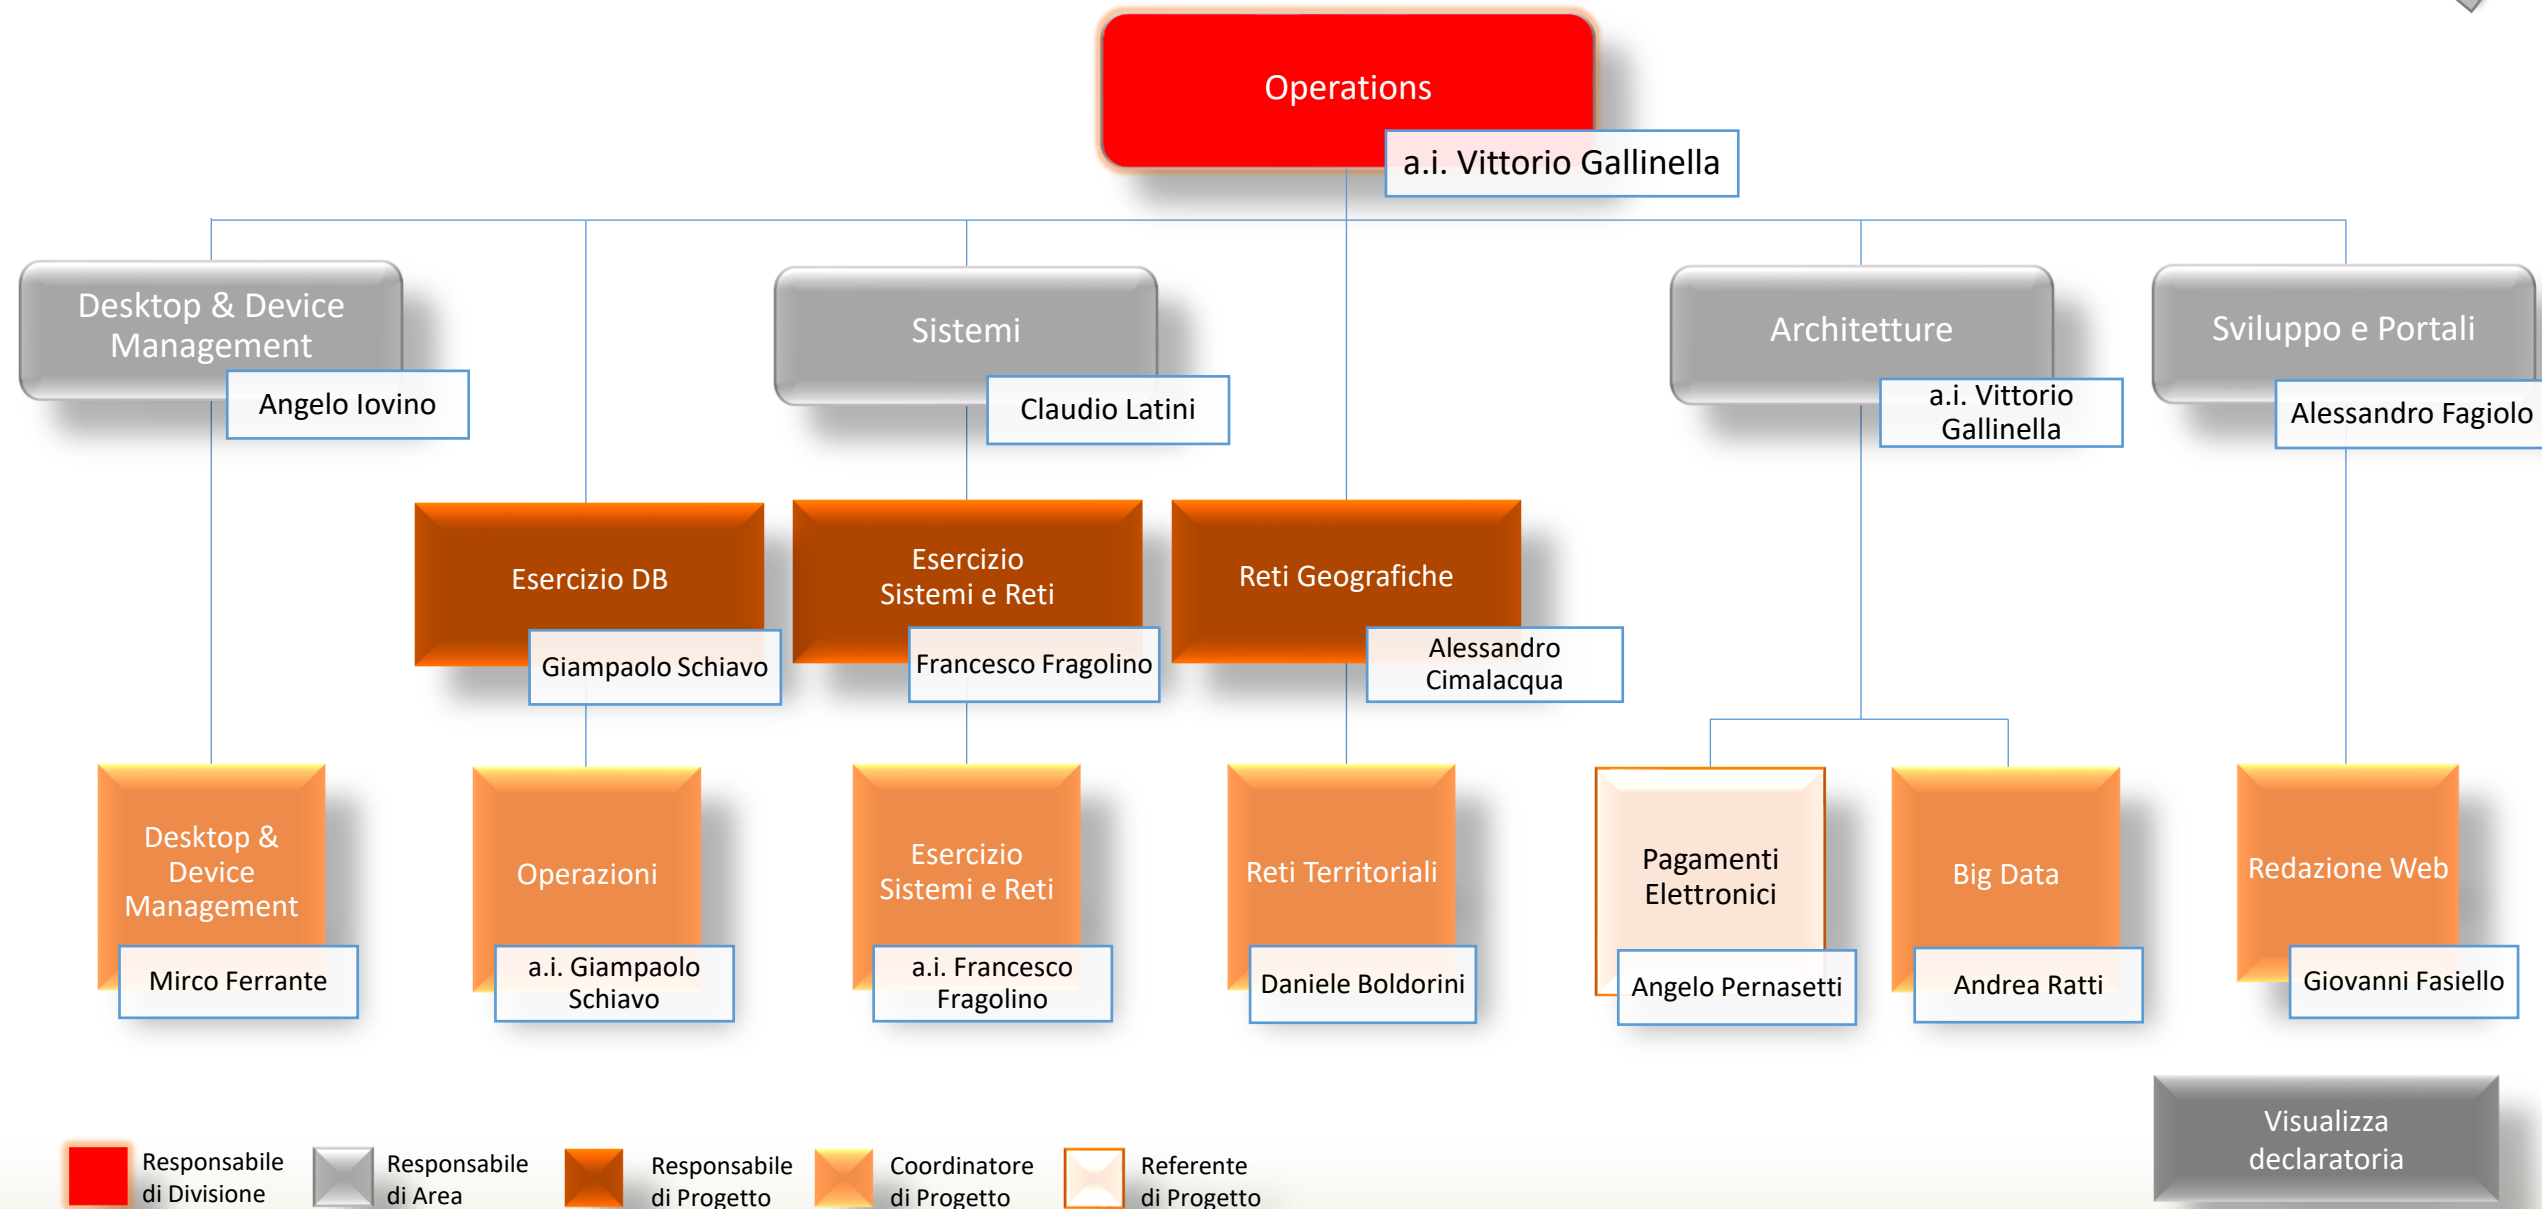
Operations
a.i. Vittorio Gallinella

Desktop & Device Management
Angelo Iovino

Sistemi
Claudio Latini

Architetture
a.i. Vittorio Gallinella

Sviluppo e Portali
Alessandro Fagiolo

Esercizio DB
Giampaolo Schiavo

Esercizio Sistemi e Reti
Francesco Fragolino

Reti Geografiche
Alessandro Cimalacqua

Desktop & Device Management
Mirco Ferrante

Operazioni
a.i. Giampaolo Schiavo

Esercizio Sistemi e Reti
a.i. Francesco Fragolino

Reti Territoriali
Daniele Boldorini

Pagamenti Elettronici
Angelo Pernasetti

Big Data
Andrea Ratti

Redazione Web
Giovanni Fasiello

Responsabile di Divisione
Responsabile di Area
Responsabile di Progetto
Coordinatore di Progetto
Referente di Progetto

Visualizza declaratoria